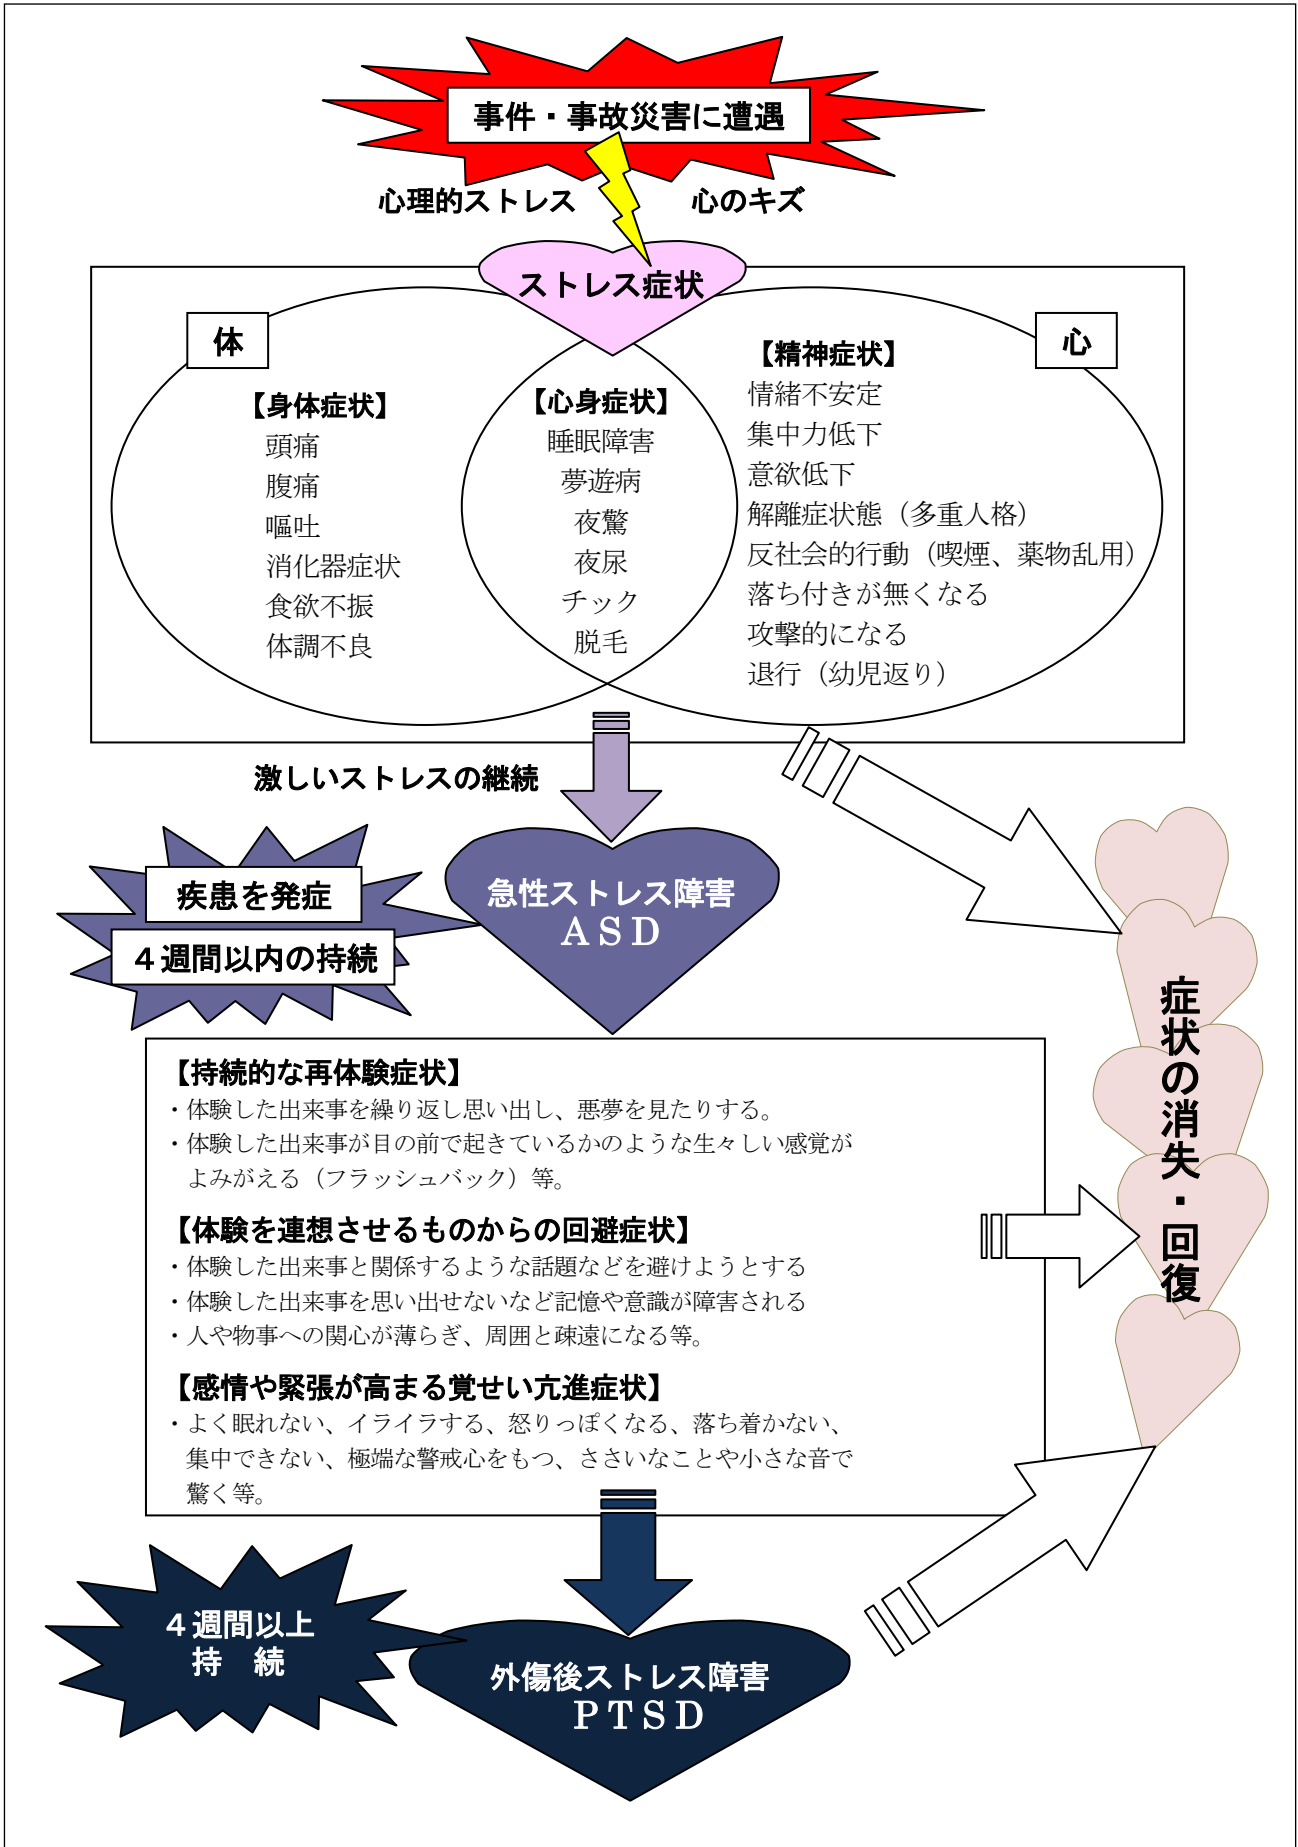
事件・事故災害に遭遇

心理的ストレス

心のキズ

ストレス症状

体

心

【身体症状】
頭痛
腹痛
嘔吐
消化器症状
食欲不振
体調不良

【心身症状】
睡眠障害
夢遊病
夜驚
夜尿
チック
脱毛

【精神症状】
情緒不安定
集中力低下
意欲低下
解離症状態（多重人格）
反社会的行動（喫煙、薬物乱用）
落ち付きが無くなる
攻撃的になる
退行（幼児返り）

激しいストレスの継続

疾患を発症

４週間以内の持続

急性ストレス障害
ＡＳＤ

症状の消失・回復

【持続的な再体験症状】
・体験した出来事を繰り返し思い出し、悪夢を見たりする。
・体験した出来事が目の前で起きているかのような生々しい感覚がよみがえる（フラッシュバック）等。

【体験を連想させるものからの回避症状】
・体験した出来事と関係するような話題などを避けようとする
・体験した出来事を思い出せないなど記憶や意識が障害される
・人や物事への関心が薄らぎ、周囲と疎遠になる等。

【感情や緊張が高まる覚せい亢進症状】
・よく眠れない、イライラする、怒りっぽくなる、落ち着かない、集中できない、極端な警戒心をもつ、ささいなことや小さな音で驚く等。

４週間以上
持　続

外傷後ストレス障害
ＰＴＳＤ